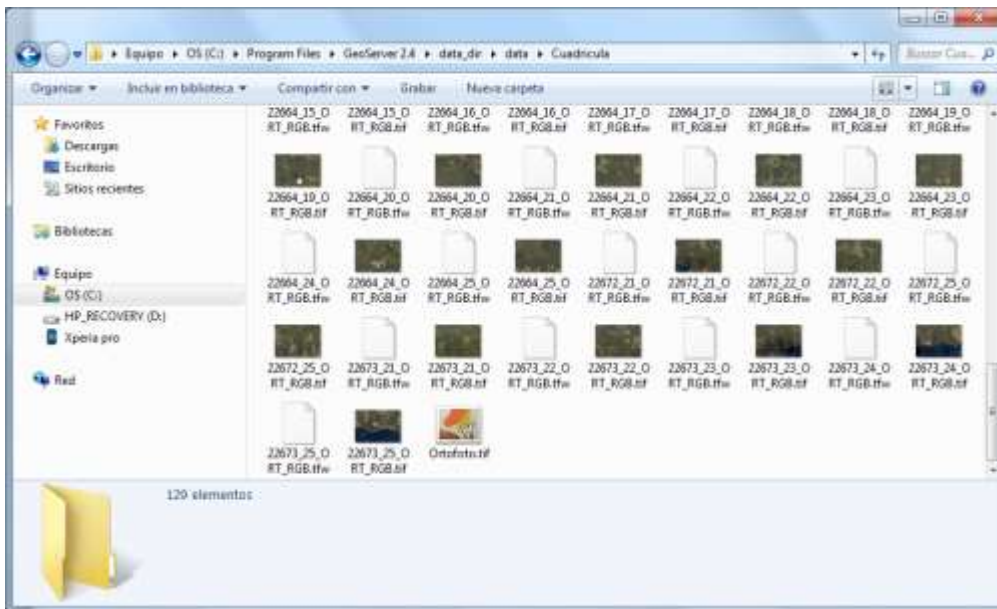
Equipo ▸ OS (C:) ▸ Program Files ▸ GeoServer 2.4 ▸ data_dir ▸ data ▸ Cuadricula

Buscar Cua...

Organizar ▾ Incluir en biblioteca ▾ Compartir con ▾ Grabar Nueva carpeta

Favoritos
Descargas
Escritorio
Sitios recientes

Bibliotecas

Equipo
OS (C:)
HP_RECOVERY (D:)
Xperia pro

Red

22664_15_ORT_RGB.tfw
22664_15_ORT_RGB.tif
22664_16_ORT_RGB.tfw
22664_16_ORT_RGB.tif
22664_17_ORT_RGB.tfw
22664_17_ORT_RGB.tif
22664_18_ORT_RGB.tfw
22664_18_ORT_RGB.tif
22664_19_ORT_RGB.tfw
22664_19_ORT_RGB.tif
22664_20_ORT_RGB.tfw
22664_20_ORT_RGB.tif
22664_21_ORT_RGB.tfw
22664_21_ORT_RGB.tif
22664_22_ORT_RGB.tfw
22664_22_ORT_RGB.tif
22664_23_ORT_RGB.tfw
22664_23_ORT_RGB.tif
22664_24_ORT_RGB.tfw
22664_24_ORT_RGB.tif
22664_25_ORT_RGB.tfw
22664_25_ORT_RGB.tif
22672_21_ORT_RGB.tfw
22672_21_ORT_RGB.tif
22672_22_ORT_RGB.tfw
22672_22_ORT_RGB.tif
22672_25_ORT_RGB.tfw
22672_25_ORT_RGB.tif
22673_21_ORT_RGB.tfw
22673_21_ORT_RGB.tif
22673_22_ORT_RGB.tfw
22673_22_ORT_RGB.tif
22673_23_ORT_RGB.tfw
22673_23_ORT_RGB.tif
22673_24_ORT_RGB.tfw
22673_24_ORT_RGB.tif
22673_25_ORT_RGB.tfw
22673_25_ORT_RGB.tif
Ortofoto.tif

129 elementos